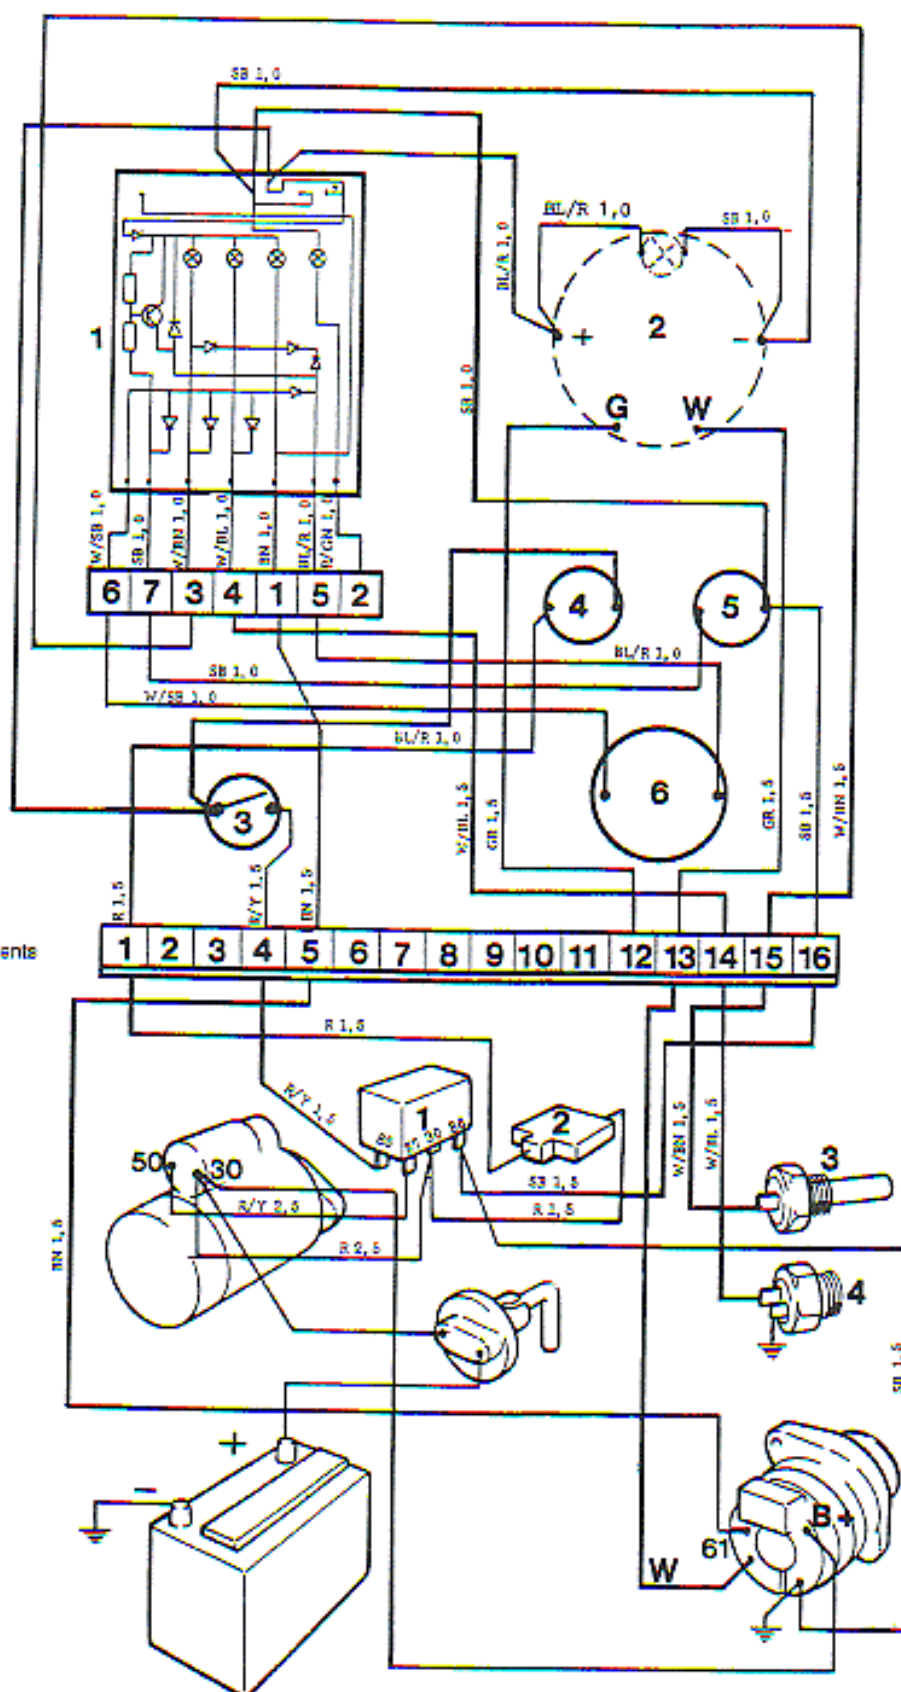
SB 1,0
BL/R 1,0
SB 1,0
BL/R 1,0
2
+
-
G
W
SB 1,0
1
W/SB 1,0
SB 1,0
W/BN 1,0
W/BL 1,0
BN 1,0
BL/R 1,0
R/GN 1,0
6 7 3 4 1 5 2
4
5
BL/R 1,0
SB 1,0
W/SB 1,0
BL/R 1,0
6
3
W/BL 1,5
GR 1,5
GR 1,5
SB 1,5
W/BN 1,5
R 1,5
R/Y 1,5
BN 1,5
ents
1 2 3 4 5 6 7 8 9 10 11 12 13 14 15 16
R 1,5
R/Y 1,5
1
2
85 87 30 86
50
30
R/Y 2,5
SB 1,5
R 1,5
R 2,5
W/BN 1,5
W/BL 1,5
3
4
BN 1,5
SB 1,5
+
-
B+
61
W